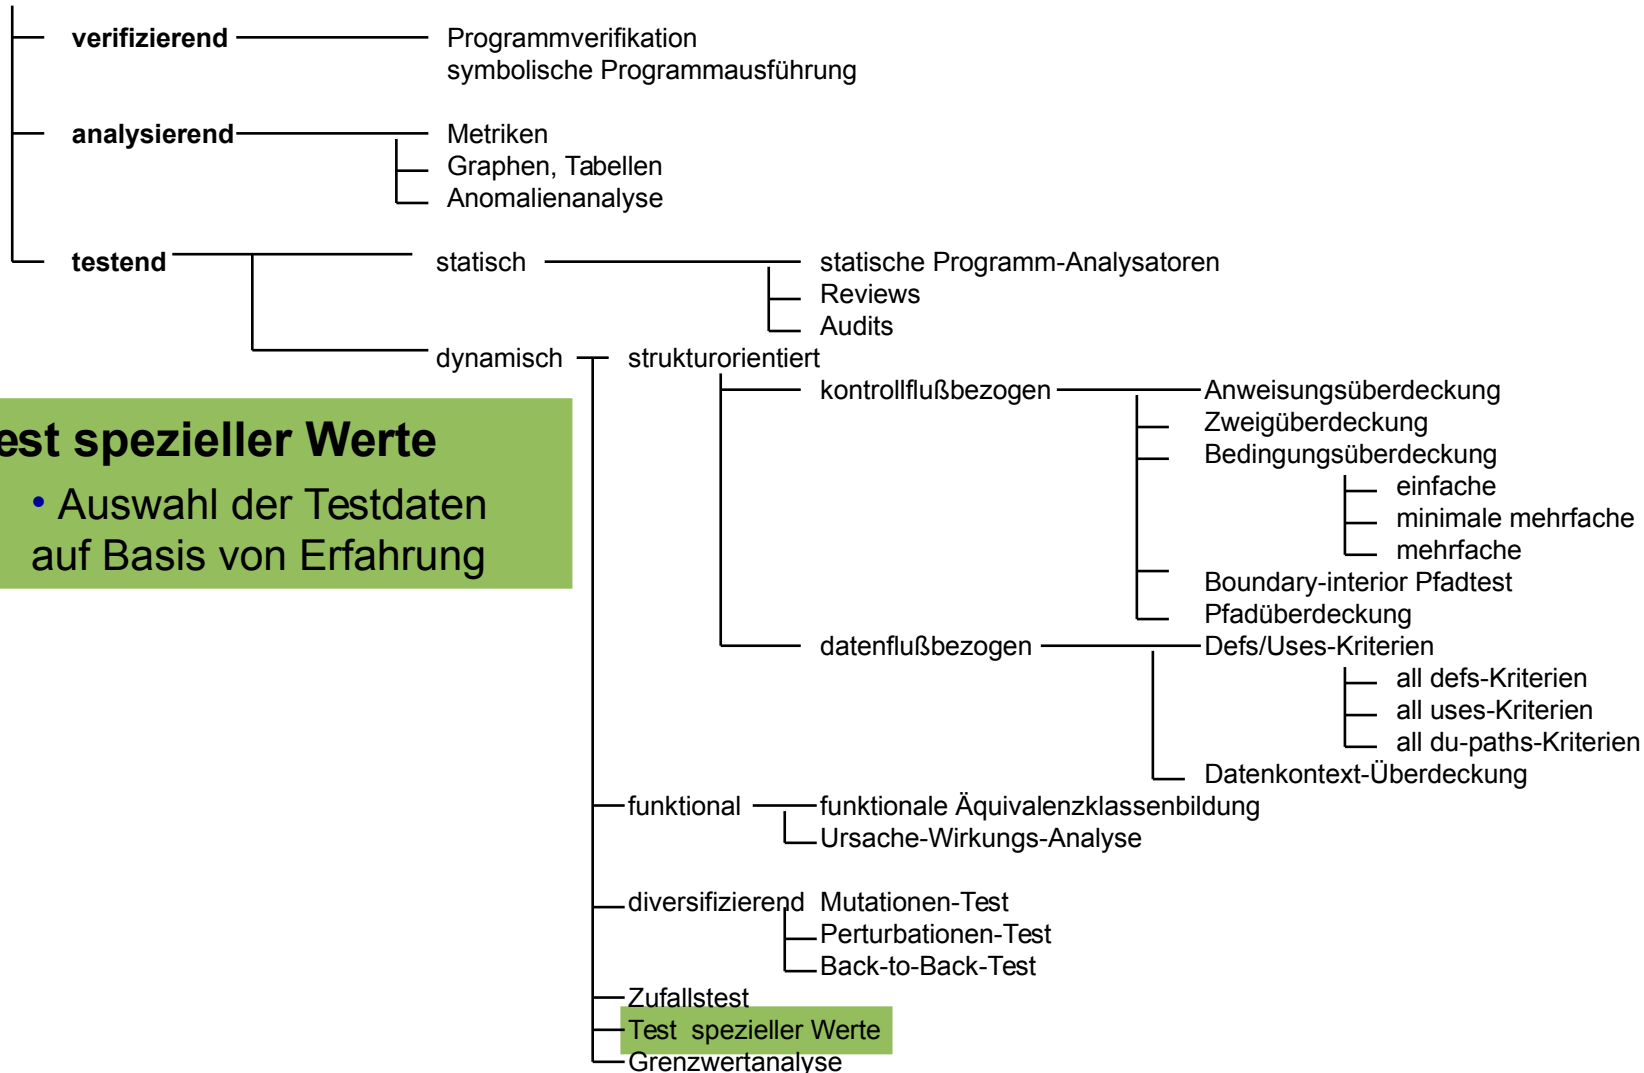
verifizierend
Programmverifikation
symbolische Programmausführung

analysierend
Metriken
Graphen, Tabellen
Anomalienanalyse

testend
statisch
statische Programm-Analysatoren
Reviews
Audits

dynamisch
strukturorientiert
kontrollflußbezogen
Anweisungsüberdeckung
Zweigüberdeckung
Bedingungsüberdeckung
einfache
minimale mehrfache
mehrfache
Boundary-interior Pfadtest
Pfadüberdeckung

datenflußbezogen
Defs/Uses-Kriterien
all defs-Kriterien
all uses-Kriterien
all du-paths-Kriterien
Datenkontext-Überdeckung

funktional
funktionale Äquivalenzklassenbildung
Ursache-Wirkungs-Analyse

diversifizierend
Mutationen-Test
Perturbationen-Test
Back-to-Back-Test

Zufallstest
Test spezieller Werte
Grenzwertanalyse

est spezieller Werte
• Auswahl der Testdaten auf Basis von Erfahrung